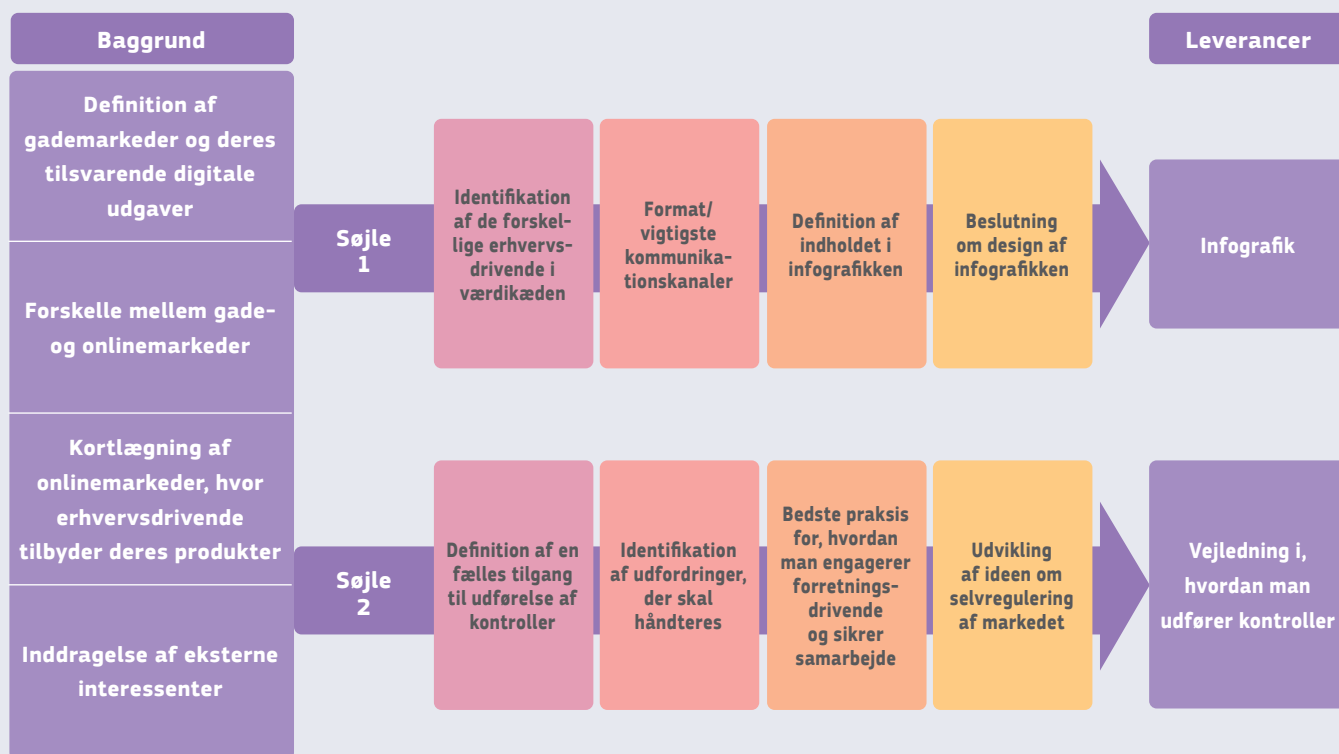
Baggrund

Definition af gademarkeder og deres tilsvarende digitale udgaver

Forskelle mellem gade- og onlinemarkeder

Kortlægning af onlinemarkeder, hvor erhvervsdrivende tilbyder deres produkter

Inddragelse af eksterne interessenter

Søjle 1

Identifikation af de forskellige erhvervsdrivende i værdikæden

Format/ vigtigste kommunikationskanaler

Definition af indholdet i infografikken

Beslutning om design af infografikken

Søjle 2

Definition af en fælles tilgang til udførelse af kontroller

Identifikation af udfordringer, der skal håndteres

Bedste praksis for, hvordan man engagerer forretningsdrivende og sikrer samarbejde

Udvikling af ideen om selvregulering af markedet

Leverancer

Infografik

Vejledning i, hvordan man udfører kontroller